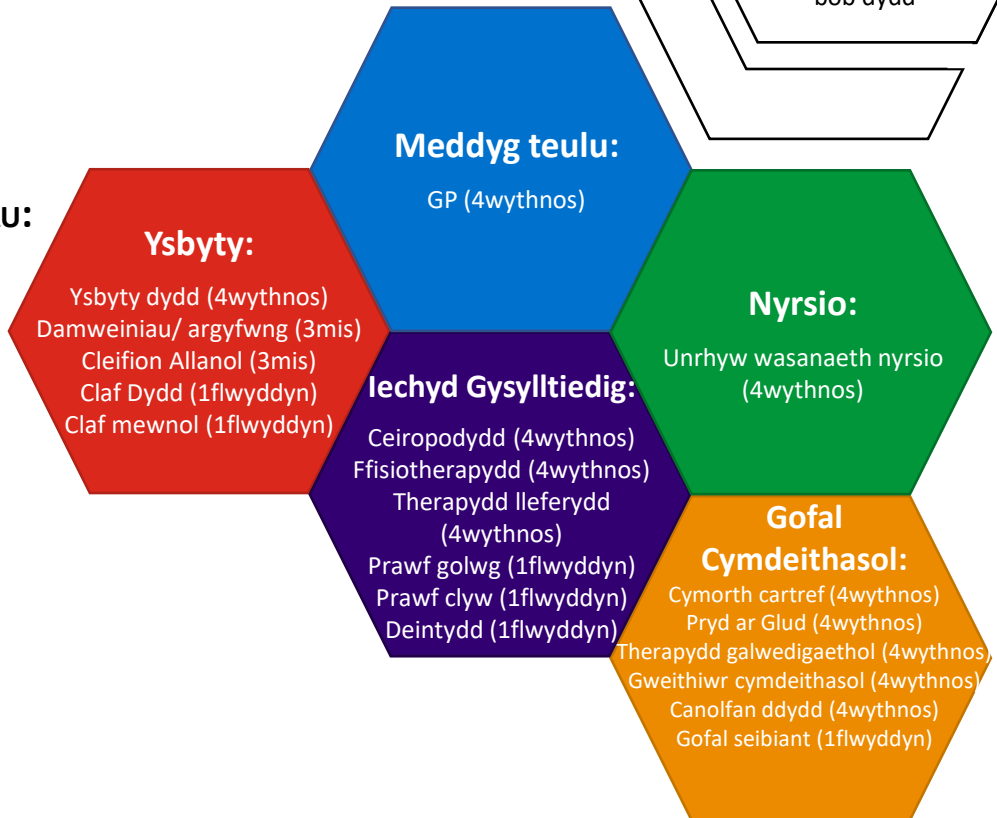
bob dydd

u:

Meddyg teulu:

GP (4wythnos)

Ysbyty:

Ysbyty dydd (4wythnos)
Damweiniau/ argyfwng (3mis)
Cleifion Allanol (3mis)
Claf Dydd (1flwyddyn)
Claf mewnol (1flwyddyn)

Nyrsio:

Unrhyw wasanaeth nyrsio (4wythnos)

Iechyd Gysylltiedig:

Ceiropodydd (4wythnos)
Ffisiotherapydd (4wythnos)
Therapydd lleferydd (4wythnos)
Prawf golwg (1flwyddyn)
Prawf clyw (1flwyddyn)
Deintydd (1flwyddyn)

Gofal Cymdeithasol:

Cymorth cartref (4wythnos)
Pryd ar Glud (4wythnos)
Therapydd galwedigaethol (4wythnos)
Gweithiwr cymdeithasol (4wythnos)
Canolfan ddydd (4wythnos)
Gofal seibiant (1flwyddyn)